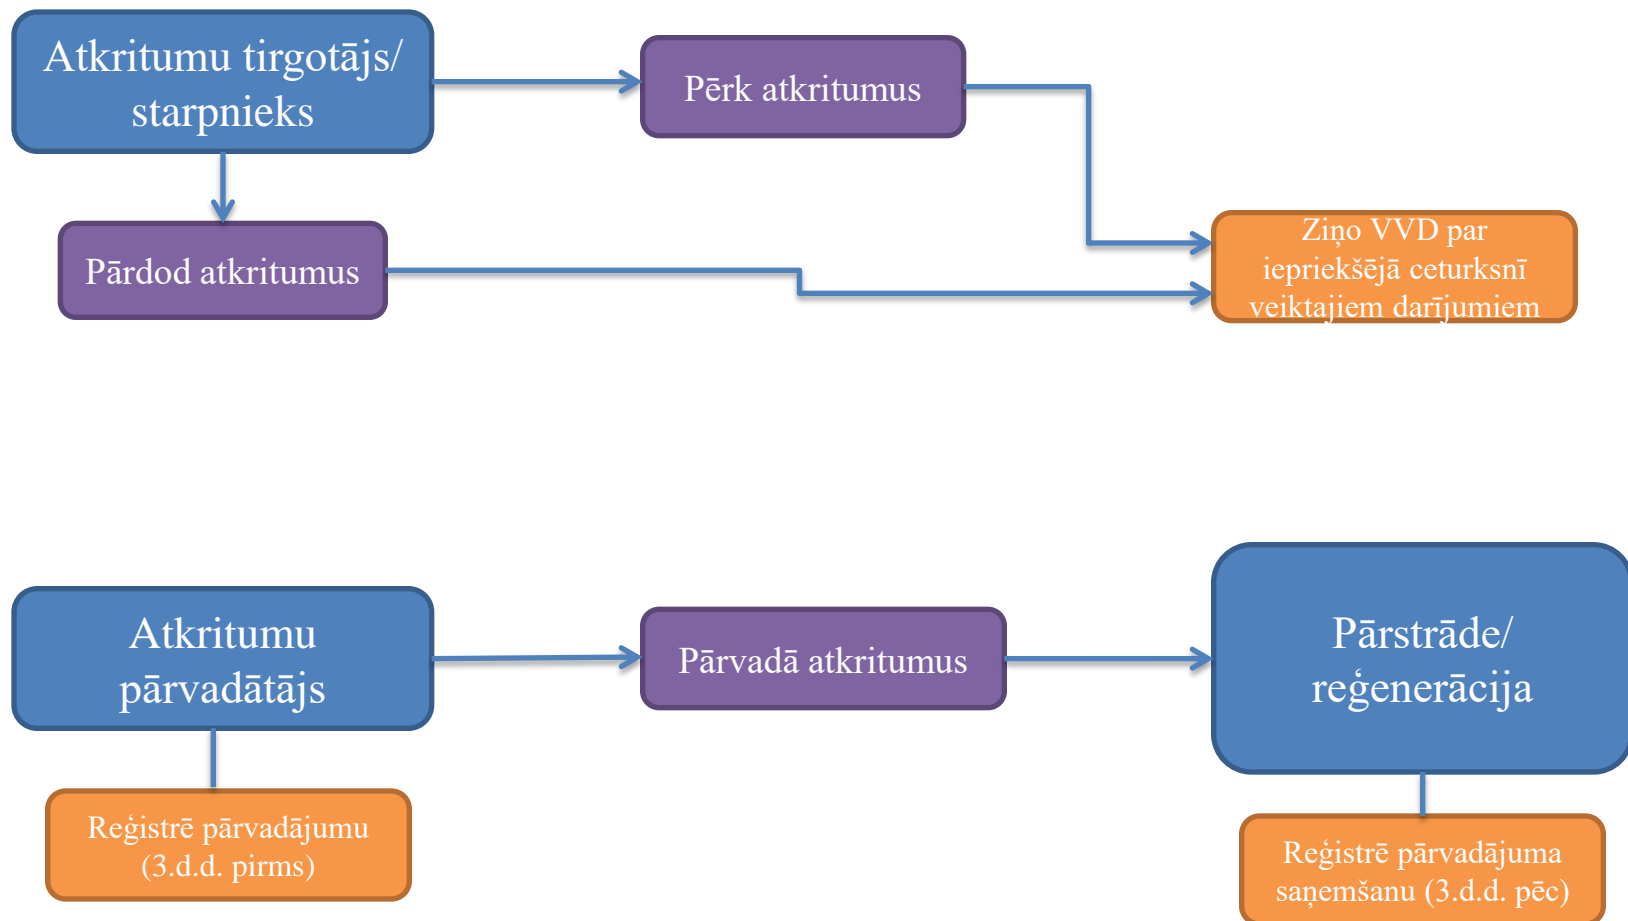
Atkritumu tirgotājs/ starpnieks

Pērk atkritumus

Pārdod atkritumus

Ziņo VVD par iepriekšējā ceturksnī veiktajiem darījumiem

Atkritumu pārvadātājs

Pārvadā atkritumus

Pārstrāde/ reģenerācija

Reģistrē pārvadājumu (3.d.d. pirms)

Reģistrē pārvadājuma saņemšanu (3.d.d. pēc)